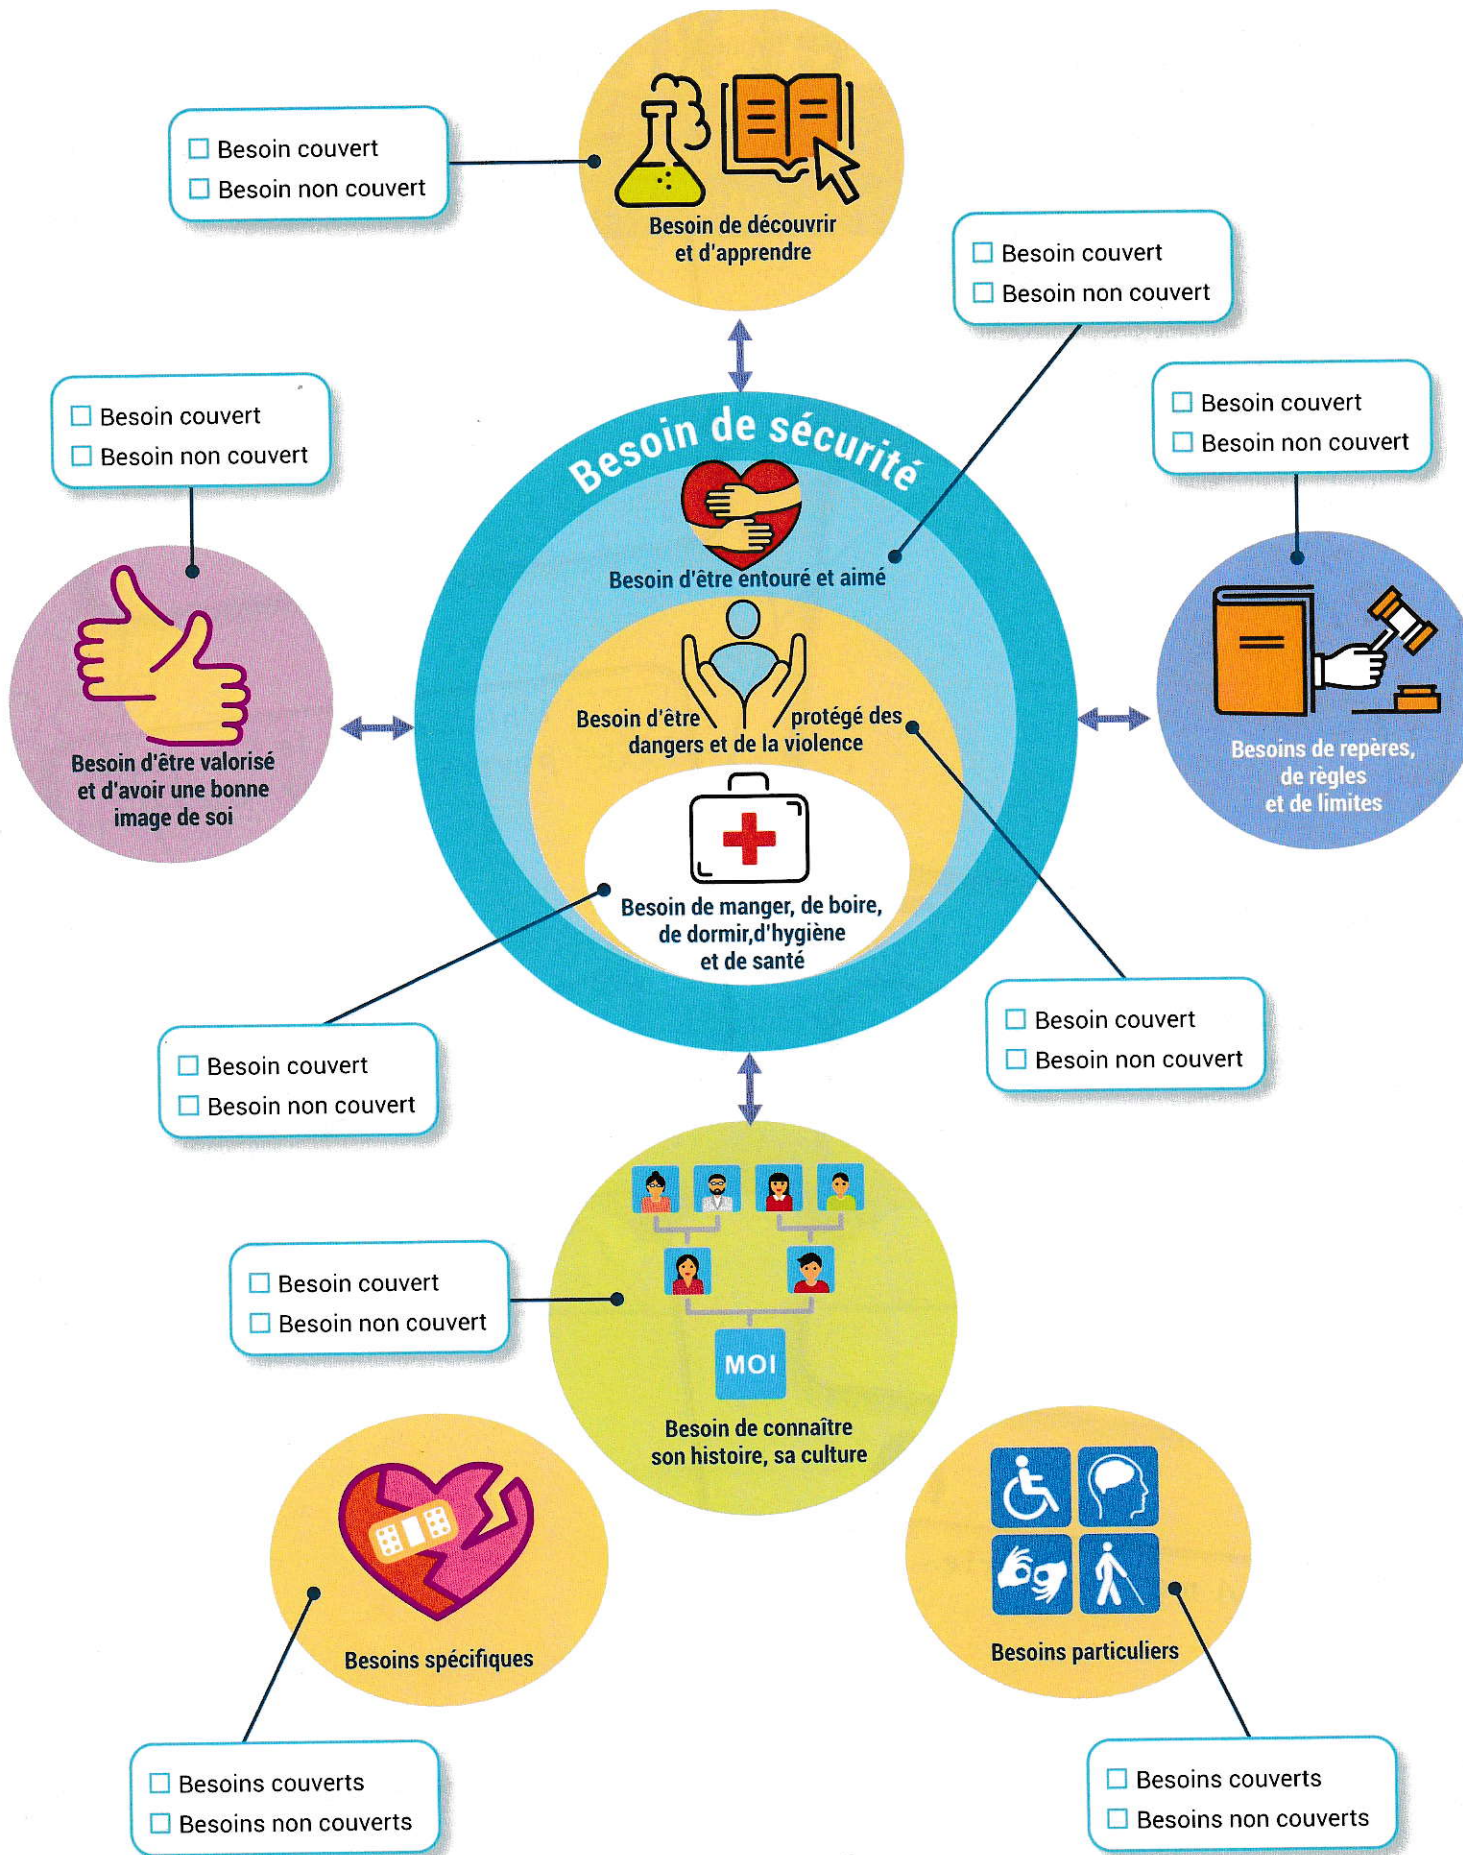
☐ Besoin couvert
☐ Besoin non couvert

Besoin de découvrir et d'apprendre

☐ Besoin couvert
☐ Besoin non couvert

☐ Besoin couvert
☐ Besoin non couvert

☐ Besoin couvert
☐ Besoin non couvert

Besoin de sécurité

Besoin d'être entouré et aimé

Besoin d'être valorisé et d'avoir une bonne image de soi

Besoin d'être protégé des dangers et de la violence

Besoins de repères, de règles et de limites

Besoin de manger, de boire, de dormir,d'hygiène et de santé

☐ Besoin couvert
☐ Besoin non couvert

☐ Besoin couvert
☐ Besoin non couvert

☐ Besoin couvert
☐ Besoin non couvert

MOI

Besoin de connaître son histoire, sa culture

Besoins spécifiques

Besoins particuliers

☐ Besoins couverts
☐ Besoins non couverts

☐ Besoins couverts
☐ Besoins non couverts